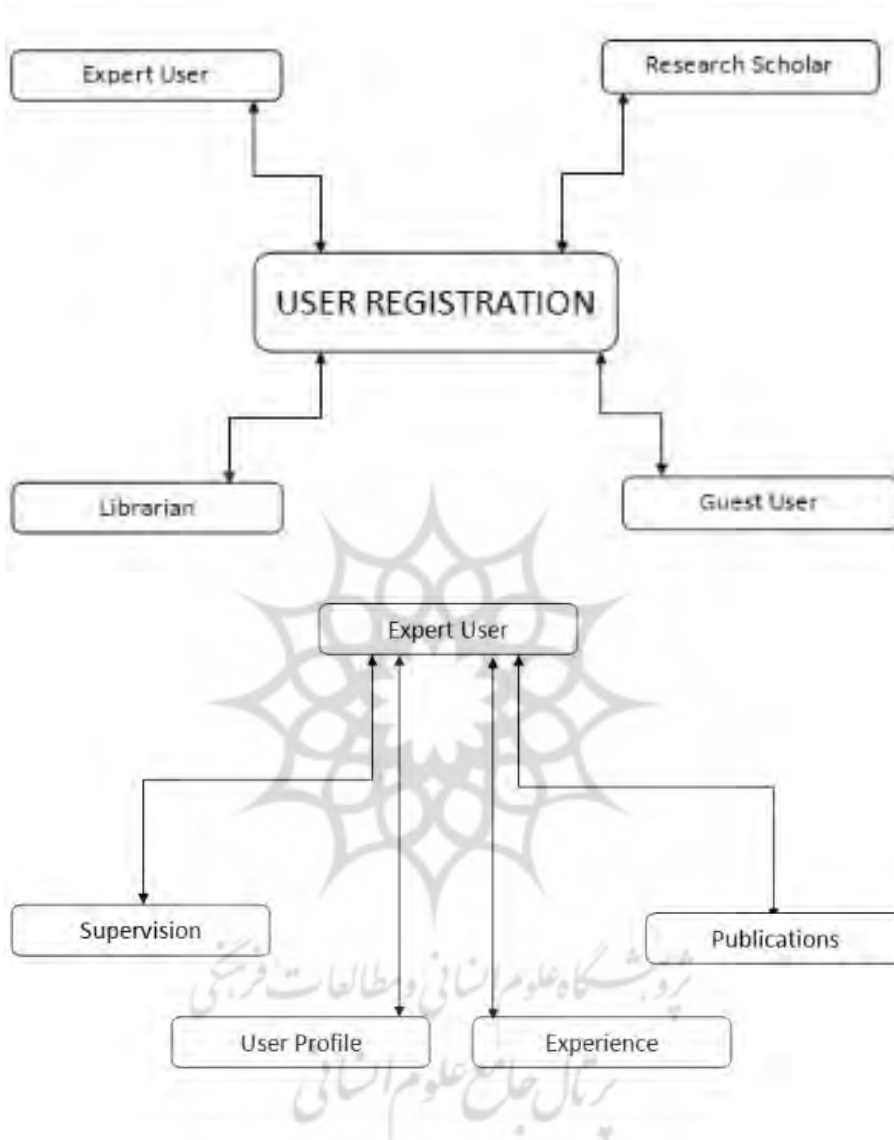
Expert User

Research Scholar

USER REGISTRATION

Librarian

Guest User

Expert User

Supervision

Publications

پژوهشگاه علوم انسانی و مطالعات فرهنگی

User Profile

Experience

پرتال جامع علوم انسانی